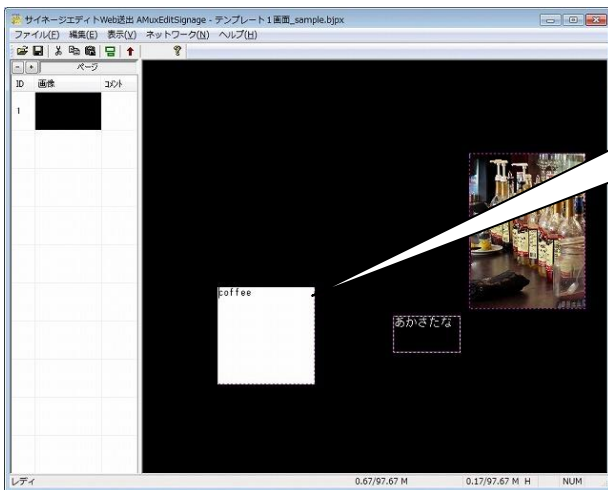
サイネージエディトWeb送出 AMuxEditSignage - テンプレート１画面_sample.bjpx

ファイル(F) 編集(E) 表示(V) ネットワーク(N) ヘルプ(H)

- + ページ

| ID | 画像 | コメント |
|---|---|---|
| 1 | | |

coffee

あかさたな

レディ 0.67/97.67 M 0.17/97.67 M H NUM